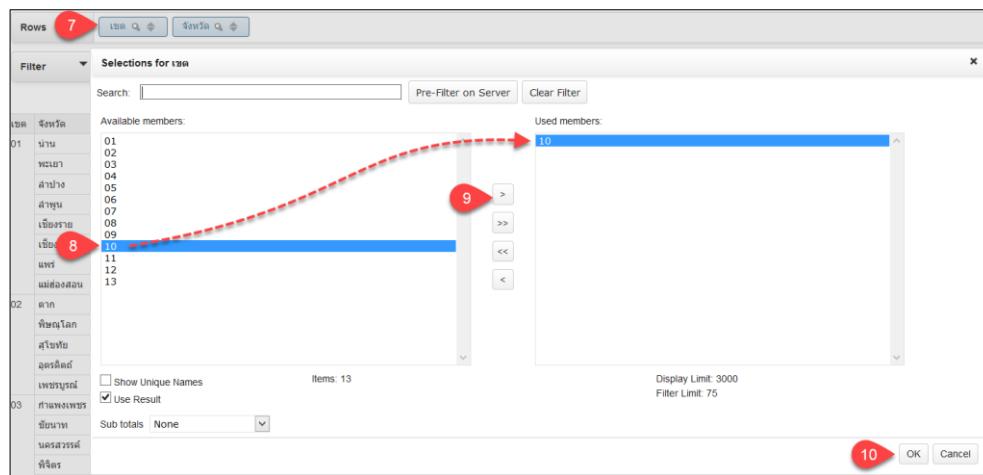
Rows 7 เขต จังหวัด

Filter

Selections for เขต ×

Search: Pre-Filter on Server Clear Filter

Available members:
01
02
03
04
05
06
07
08
09
10
11
12
13

Used members:
10

9
>
>>
<<
<

8

| เขต | จังหวัด |
|---|---|
| 01 | น่าน |
| | พะเยา |
| | ลำปาง |
| | ลำพูน |
| | เชียงราย |
| | เชียง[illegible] |
| | แพร่ |
| | แม่ฮ่องสอน |
| 02 | ตาก |
| | พิษณุโลก |
| | สุโขทัย |
| | อุตรดิตถ์ |
| | เพชรบูรณ์ |
| 03 | กำแพงเพชร |
| | ชัยนาท |
| | นครสวรรค์ |
| | พิจิตร |

Show Unique Names
Use Result
Items: 13
Display Limit: 3000
Filter Limit: 75

Sub totals None

10 OK Cancel